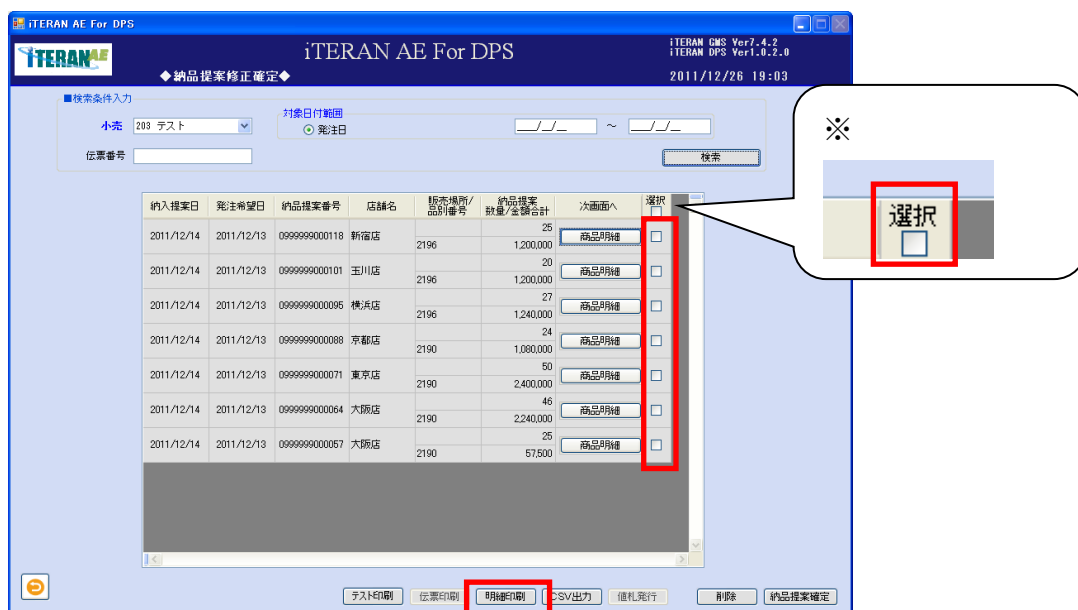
iTERAN AE For DPS

iTERAN AE

iTERAN AE For DPS

iTERAN GMS Ver7.4.2
iTERAN DPS Ver1.0.2.0

◆納品提案修正確定◆

2011/12/26 19:03

■検索条件入力

小売 203 テスト

対象日付範囲
発注日

__/__/__ ～ __/__/__

伝票番号

検索

| 納入提案日 | 発注希望日 | 納品提案番号 | 店舗名 | 販売場所/品別番号 | 納品提案数量/金額合計 | 次画面へ | 選択 |
|---|---|---|---|---|---|---|---|
| 2011/12/14 | 2011/12/13 | 0999999000118 | 新宿店 | 2196 | 25 / 1,200,000 | 商品明細 | |
| 2011/12/14 | 2011/12/13 | 0999999000101 | 玉川店 | 2196 | 20 / 1,200,000 | 商品明細 | |
| 2011/12/14 | 2011/12/13 | 0999999000095 | 横浜店 | 2196 | 27 / 1,240,000 | 商品明細 | |
| 2011/12/14 | 2011/12/13 | 0999999000088 | 京都店 | 2190 | 24 / 1,080,000 | 商品明細 | |
| 2011/12/14 | 2011/12/13 | 0999999000071 | 東京店 | 2190 | 50 / 2,400,000 | 商品明細 | |
| 2011/12/14 | 2011/12/13 | 0999999000064 | 大阪店 | 2190 | 46 / 2,240,000 | 商品明細 | |
| 2011/12/14 | 2011/12/13 | 0999999000057 | 大阪店 | 2190 | 25 / 57,500 | 商品明細 | |

テスト印刷　伝票印刷　明細印刷　CSV出力　値札発行　削除　納品提案確定

※

選択